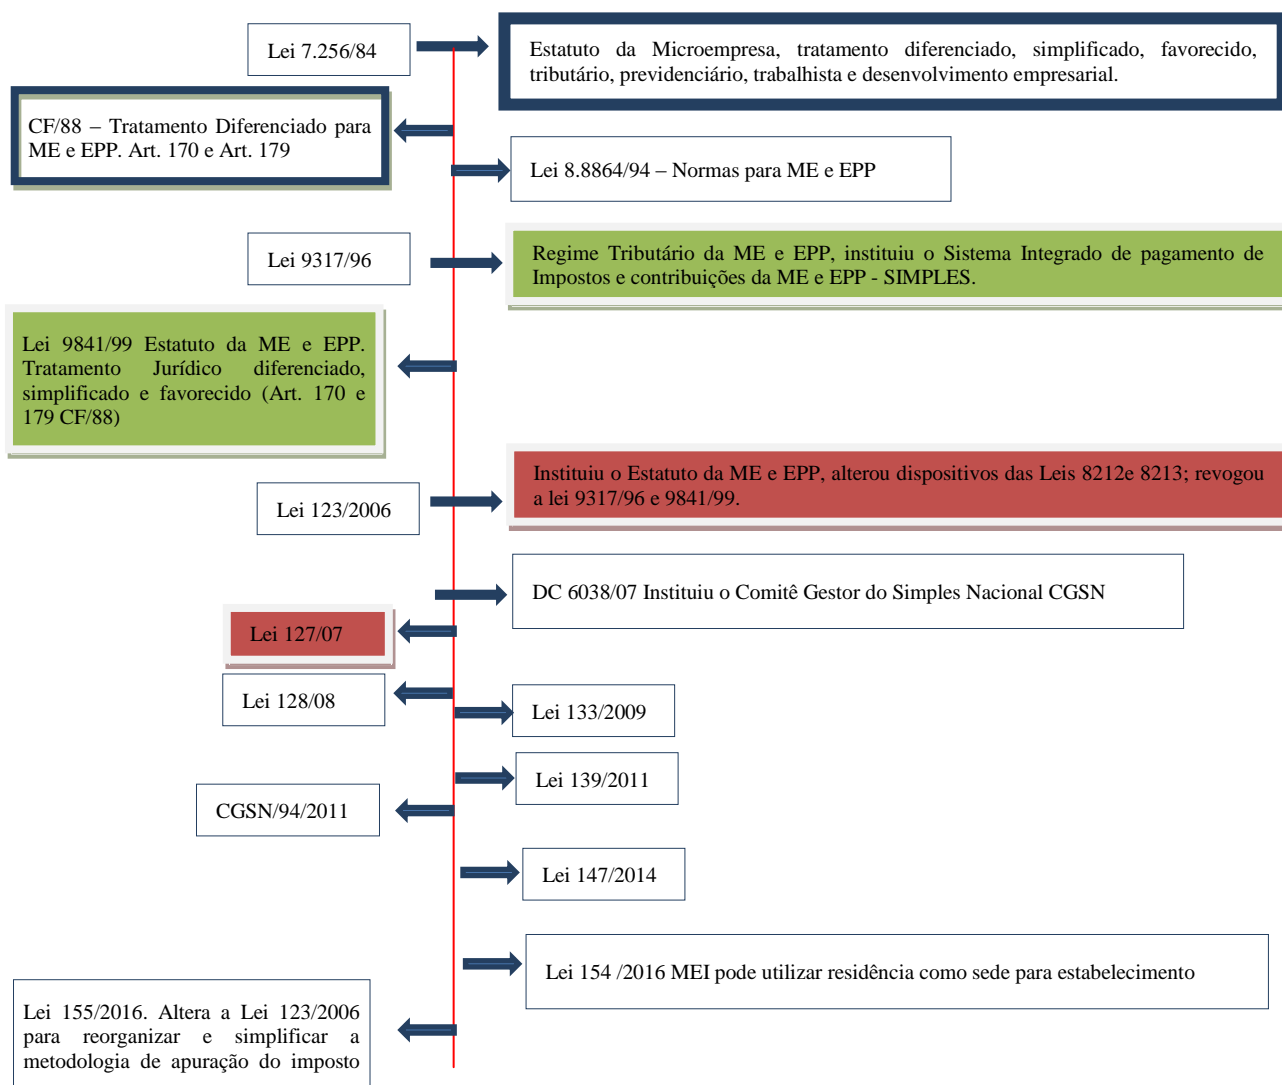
Lei 7.256/84

Estatuto da Microempresa, tratamento diferenciado, simplificado, favorecido, tributário, previdenciário, trabalhista e desenvolvimento empresarial.

CF/88 – Tratamento Diferenciado para ME e EPP. Art. 170 e Art. 179

Lei 8.8864/94 – Normas para ME e EPP

Lei 9317/96

Regime Tributário da ME e EPP, instituiu o Sistema Integrado de pagamento de Impostos e contribuições da ME e EPP - SIMPLES.

Lei 9841/99 Estatuto da ME e EPP. Tratamento Jurídico diferenciado, simplificado e favorecido (Art. 170 e 179 CF/88)

Lei 123/2006

Instituiu o Estatuto da ME e EPP, alterou dispositivos das Leis 8212e 8213; revogou a lei 9317/96 e 9841/99.

DC 6038/07 Instituiu o Comitê Gestor do Simples Nacional CGSN

Lei 127/07

Lei 128/08

Lei 133/2009

Lei 139/2011

CGSN/94/2011

Lei 147/2014

Lei 154 /2016 MEI pode utilizar residência como sede para estabelecimento

Lei 155/2016. Altera a Lei 123/2006 para reorganizar e simplificar a metodologia de apuração do imposto